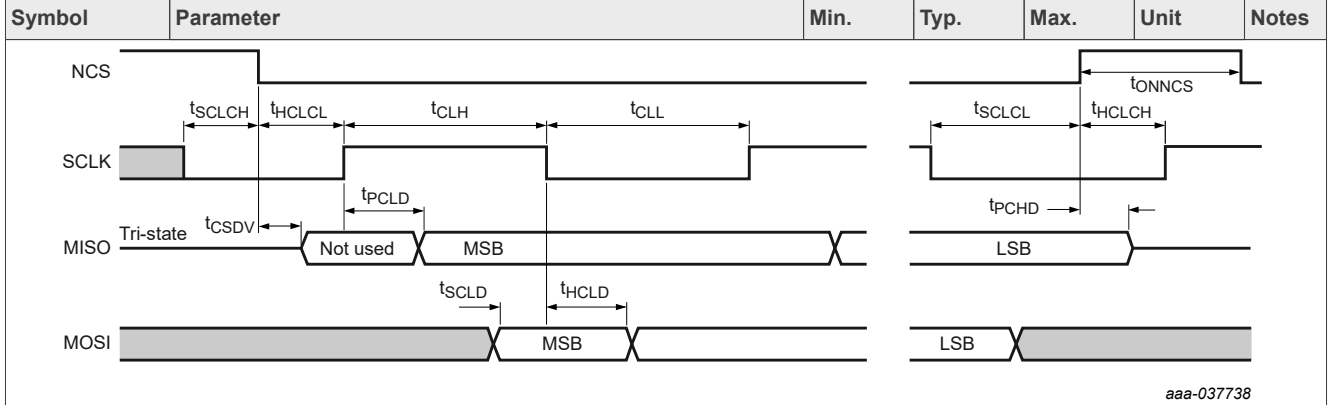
| Symbol | Parameter | Min. | Typ. | Max. | Unit | Notes |
|---|---|---|---|---|---|---|

NCS

$t_{ONNCS}$

$t_{SCLCH}$ $t_{HCLCL}$ $t_{CLH}$ $t_{CLL}$ $t_{SCLCL}$ $t_{HCLCH}$

SCLK

$t_{PCLD}$

$t_{PCHD}$

$t_{CSDV}$

MISO Tri-state

Not used

MSB

LSB

$t_{SCLD}$ $t_{HCLD}$

MOSI

MSB

LSB

aaa-037738